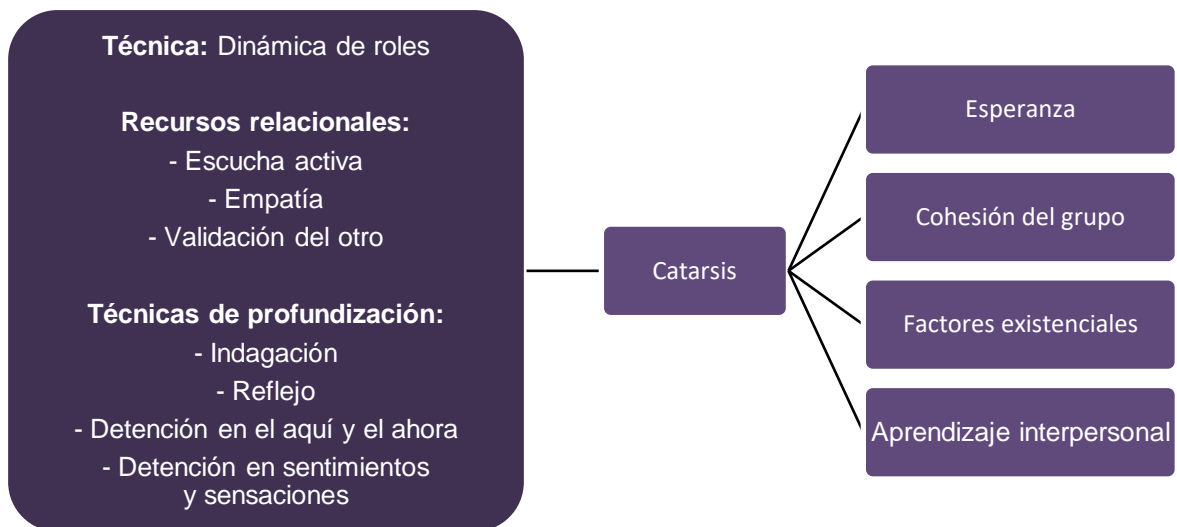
**Técnica:** Dinámica de roles

**Recursos relacionales:**
- Escucha activa
- Empatía
- Validación del otro

**Técnicas de profundización:**
- Indagación
- Reflejo
- Detención en el aquí y el ahora
- Detención en sentimientos y sensaciones

Catarsis

Esperanza

Cohesión del grupo

Factores existenciales

Aprendizaje interpersonal